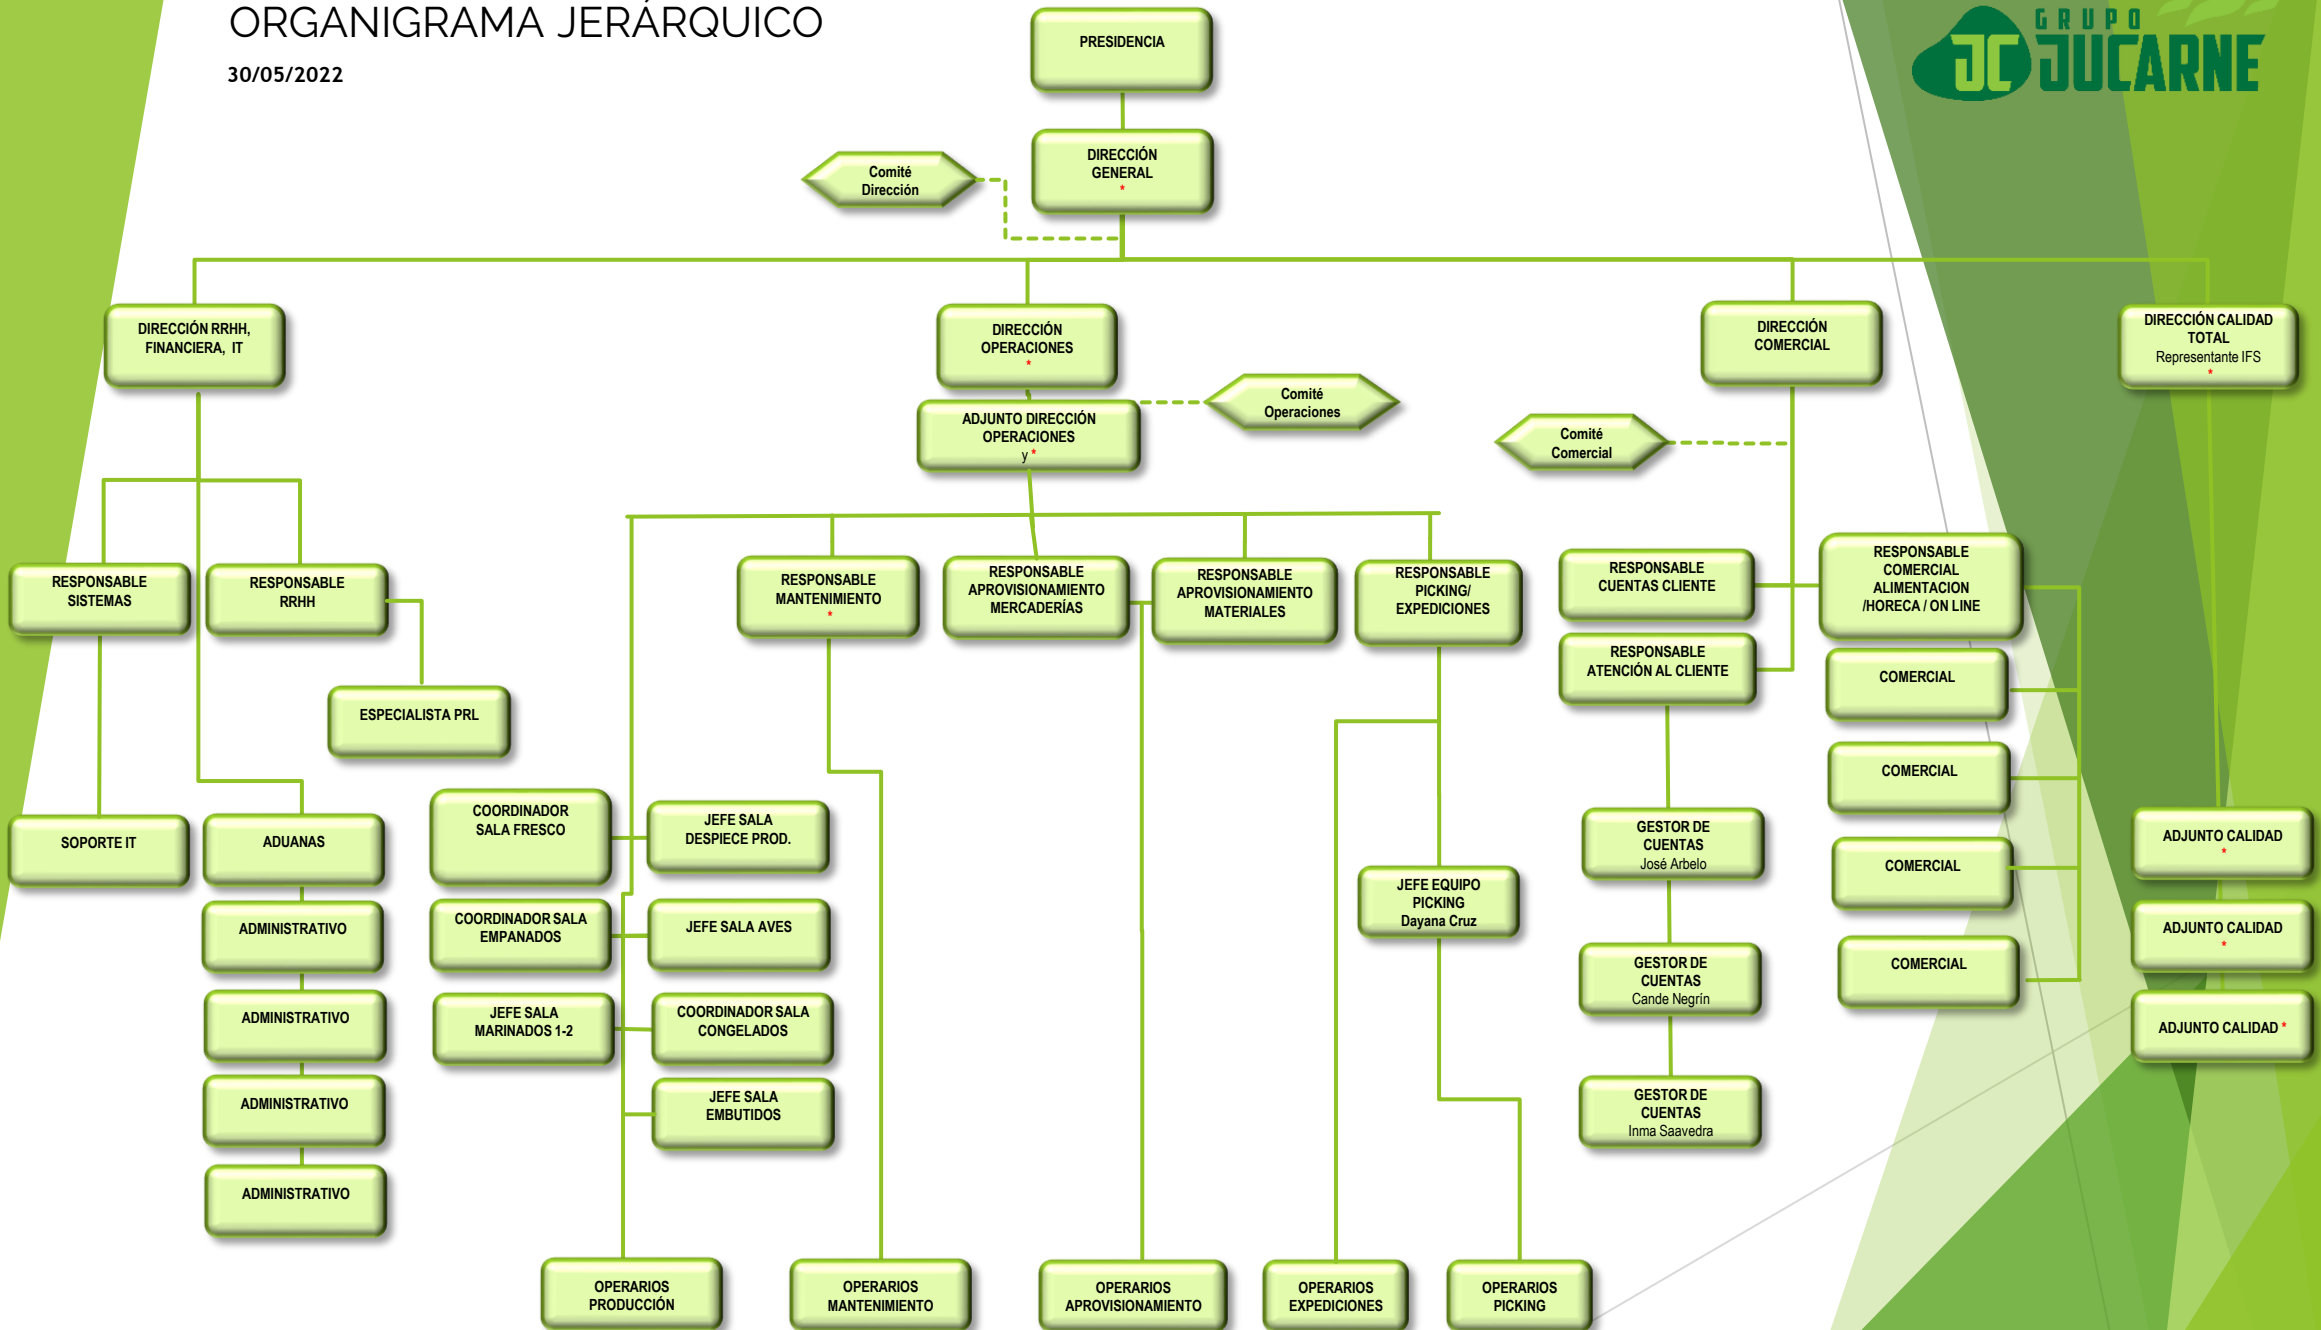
ORGANIGRAMA JERÁRQUICO

30/05/2022

GRUPO JC JUCARNE

PRESIDENCIA

DIRECCIÓN GENERAL *

Comité Dirección

DIRECCIÓN RRHH, FINANCIERA, IT

DIRECCIÓN OPERACIONES *

DIRECCIÓN COMERCIAL

DIRECCIÓN CALIDAD TOTAL Representante IFS *

ADJUNTO DIRECCIÓN OPERACIONES y *

Comité Operaciones

Comité Comercial

RESPONSABLE SISTEMAS

RESPONSABLE RRHH

ESPECIALISTA PRL

SOPORTE IT

ADUANAS

ADMINISTRATIVO

ADMINISTRATIVO

ADMINISTRATIVO

ADMINISTRATIVO

RESPONSABLE MANTENIMIENTO *

RESPONSABLE APROVISIONAMIENTO MERCADERÍAS

RESPONSABLE APROVISIONAMIENTO MATERIALES

RESPONSABLE PICKING/ EXPEDICIONES

RESPONSABLE CUENTAS CLIENTE

RESPONSABLE ATENCIÓN AL CLIENTE

RESPONSABLE COMERCIAL ALIMENTACION /HORECA / ON LINE

COMERCIAL

COMERCIAL

COMERCIAL

COMERCIAL

COORDINADOR SALA FRESCO

JEFE SALA DESPIECE PROD.

COORDINADOR SALA EMPANADOS

JEFE SALA AVES

JEFE SALA MARINADOS 1-2

COORDINADOR SALA CONGELADOS

JEFE SALA EMBUTIDOS

JEFE EQUIPO PICKING Dayana Cruz

GESTOR DE CUENTAS José Arbelo

GESTOR DE CUENTAS Cande Negrín

GESTOR DE CUENTAS Inma Saavedra

ADJUNTO CALIDAD *

ADJUNTO CALIDAD *

ADJUNTO CALIDAD *

OPERARIOS PRODUCCIÓN

OPERARIOS MANTENIMIENTO

OPERARIOS APROVISIONAMIENTO

OPERARIOS EXPEDICIONES

OPERARIOS PICKING